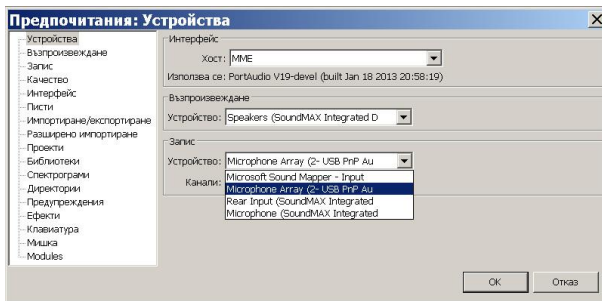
Предпочитания: Устройства

Устройства
Възпроизвеждане
Запис
Качество
Интерфейс
Писти
Импортиране/експортиране
Разширено импортиране
Проекти
Библиотеки
Спектрограми
Директории
Предупреждения
Ефекти
Клавиатура
Мишка
Modules

Интерфейс
Хост: MME
Използва се: PortAudio V19-devel (built Jan 18 2013 20:58:19)

Възпроизвеждане
Устройство: Speakers (SoundMAX Integrated D

Запис
Устройство: Microphone Array (2- USB PnP Au
Канали:
Microsoft Sound Mapper - Input
Microphone Array (2- USB PnP Au
Rear Input (SoundMAX Integrated
Microphone (SoundMAX Integrated

OK
Отказ